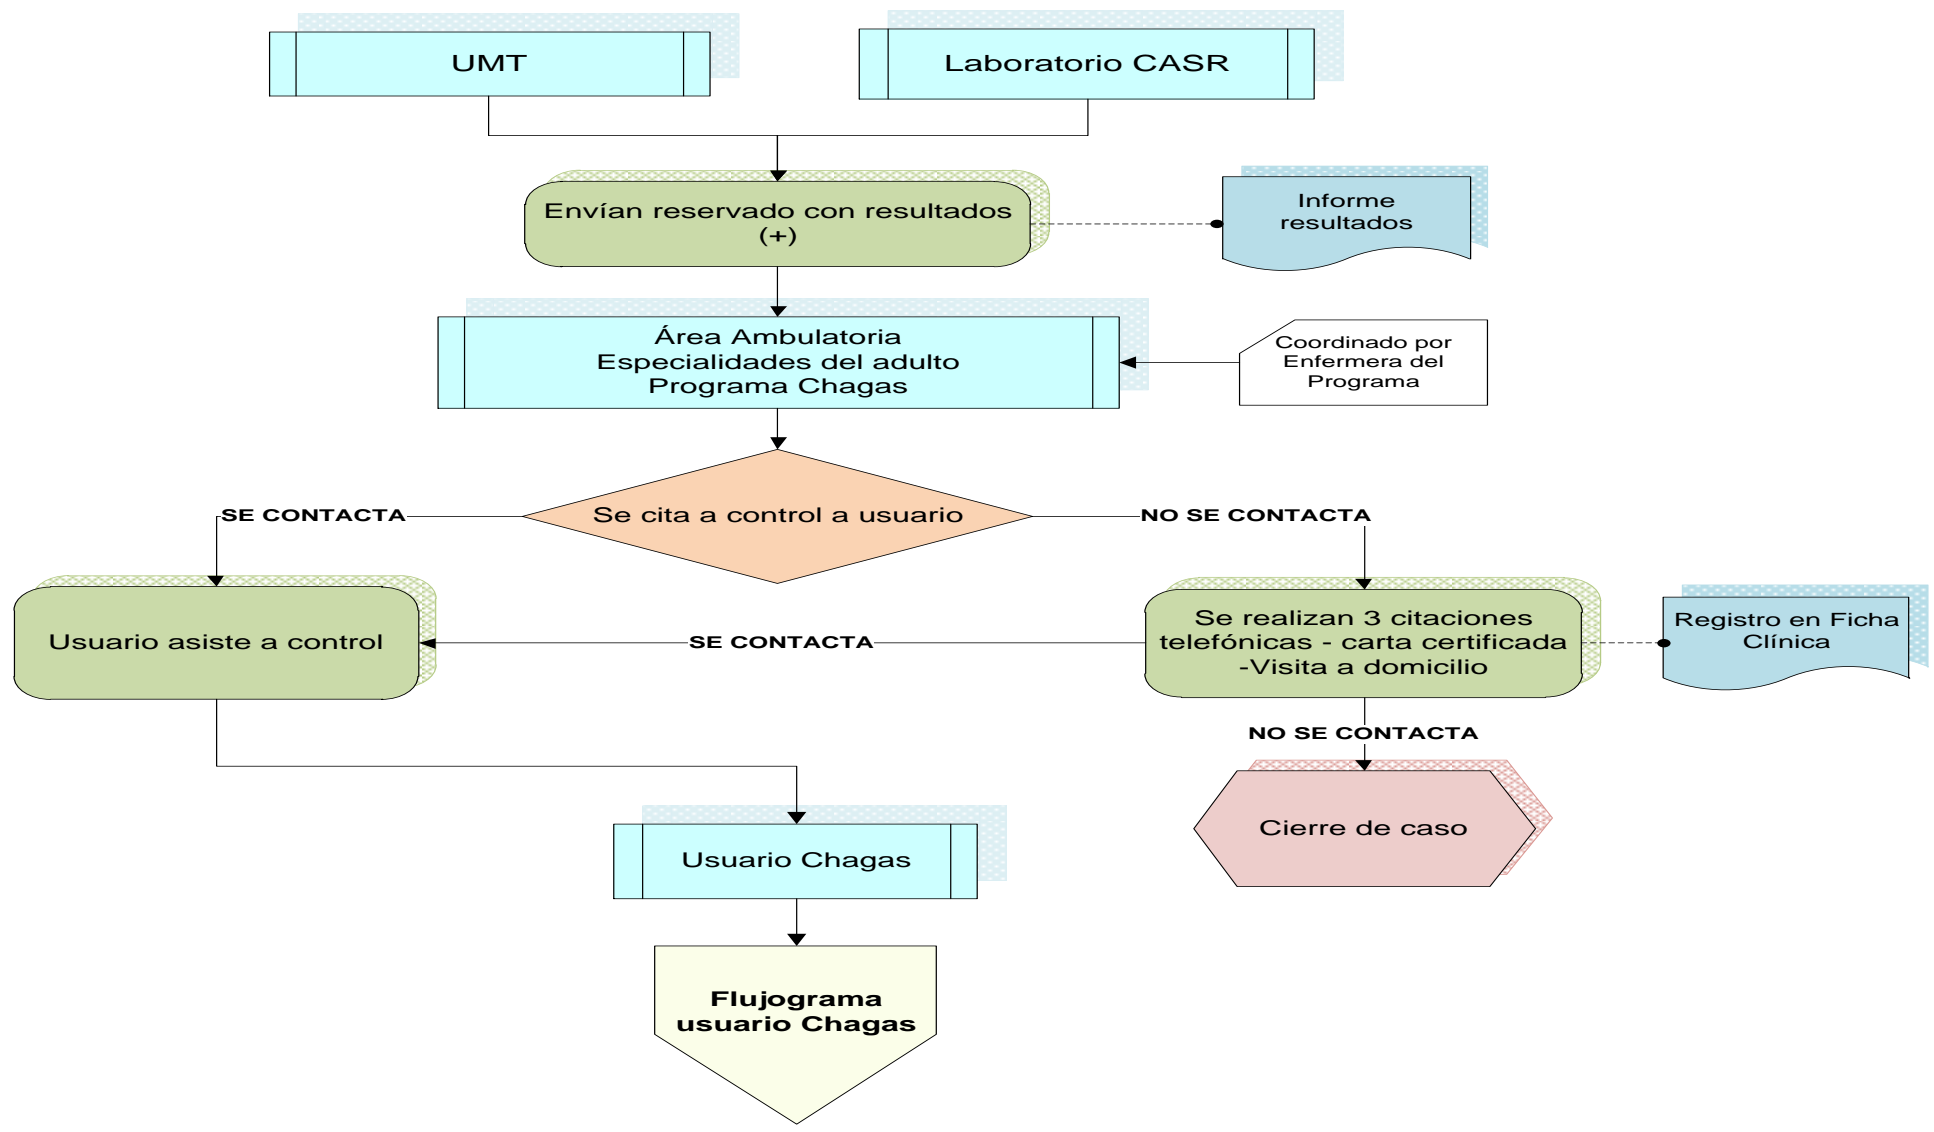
UMT

Laboratorio CASR

Envían reservado con resultados (+)

Informe resultados

Área Ambulatoria
Especialidades del adulto
Programa Chagas

Coordinado por Enfermera del Programa

SE CONTACTA

Se cita a control a usuario

NO SE CONTACTA

Usuario asiste a control

SE CONTACTA

Se realizan 3 citaciones telefónicas - carta certificada -Visita a domicilio

Registro en Ficha Clínica

NO SE CONTACTA

Cierre de caso

Usuario Chagas

Flujograma usuario Chagas